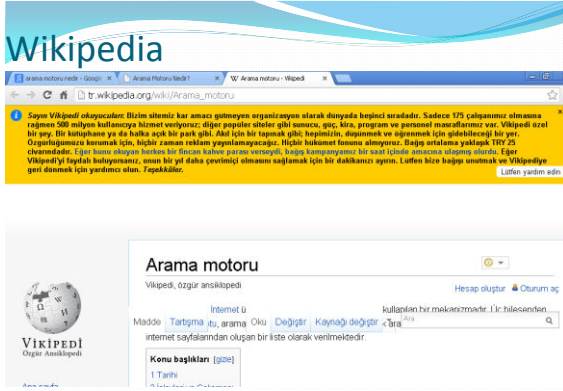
Wikipedia

arama motoru nedir - Google | Arama Motoru Nedir? | Arama motoru - Vikipedi

tr.wikipedia.org/wiki/Arama_motoru

Sayın Vikipedi okuyucuları: Bizim sitemiz kar amacı gütmeyen organizasyon olarak dünyada beşinci sıradadır. Sadece 175 çalışanımız olmasına rağmen 500 milyon kullanıcıya hizmet veriyoruz; diğer popüler siteler gibi sunucu, güç, kira, program ve personel masraflarımız var. Vikipedi özel bir şey. Bir kütüphane ya da halka açık bir park gibi. Akıl için bir tapınak gibi; hepimizin, düşünmek ve öğrenmek için gidebileceği bir yer. Özgürlüğümüzü korumak için, hiçbir zaman reklam yayınlamayacağız. Hiçbir hükümet fonunu almıyoruz. Bağış ortalama yaklaşık TRY 25 civarındadır. Eğer bunu okuyan herkes bir fincan kahve parası verseydi, bağış kampanyamız bir saat içinde amacına ulaşmış olurdu. Eğer Vikipedi'yi faydalı buluyorsanız, onun bir yıl daha çevrimiçi olmasını sağlamak için bir dakikanızı ayırın. Lütfen bize bağışı unutmak ve Vikipediye geri dönmek için yardımcı olun. Teşekkürler.

Lütfen yardım edin

VIKIPEDI
Özgür Ansiklopedi

Arama motoru

Vikipedi, özgür ansiklopedi

Hesap oluştur | Oturum aç

Madde | Tartışma | Oku | Değiştir | Kaynağı değiştir | Ara

İnternet ü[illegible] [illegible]tu, arama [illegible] kullanılan bir mekanizmadır. Üç bileşenden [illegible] ara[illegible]

internet sayfalarından oluşan bir liste olarak verilmektedir.

Konu başlıkları [gizle]
1 Tarihi
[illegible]

Ana sayfa